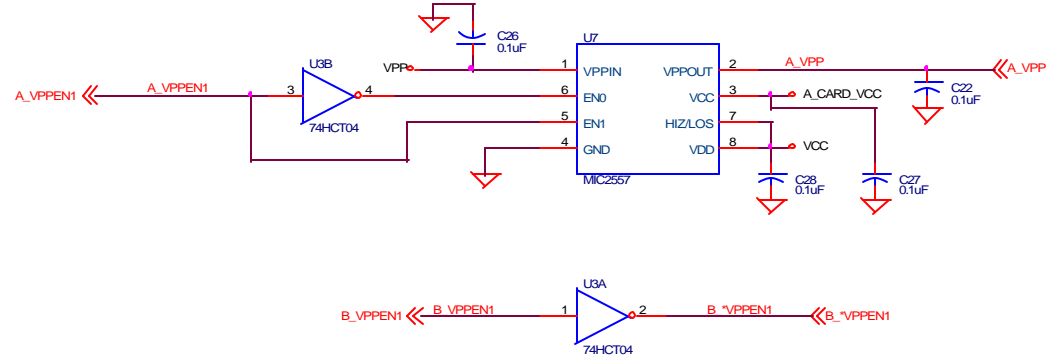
C26
0.1uF
U7
VPP
1
VPPIN
VPPOUT
2
A_VPP
A_VPP
U3B
C22
0.1uF
A_VPPEN1
A_VPPEN1
3
4
6
EN0
VCC
3
A_CARD_VCC
74HCT04
5
EN1
HIZ/LOS
7
4
GND
VDD
8
VCC
MIC2557
C28
0.1uF
C27
0.1uF
U3A
B_VPPEN1
B_VPPEN1
1
2
B_*VPPEN1
B_*VPPEN1
74HCT04